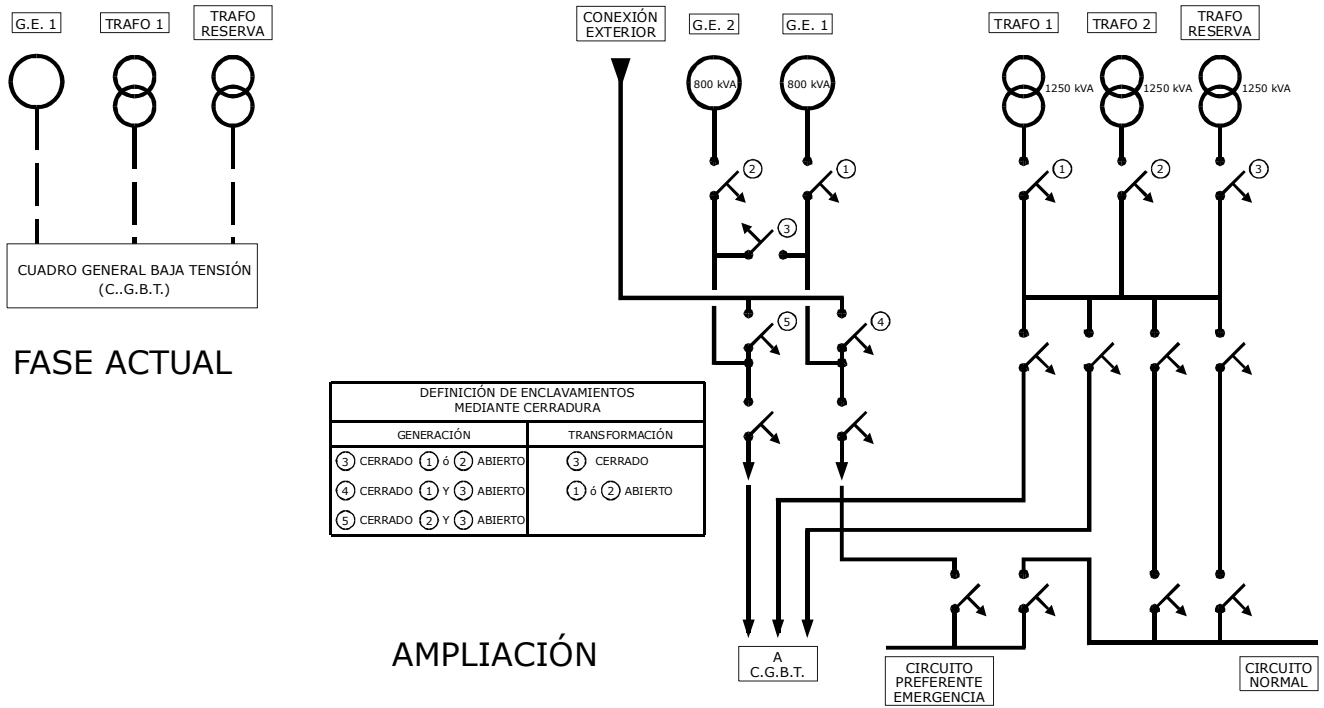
G.E. 1

TRAFO 1

TRAFO RESERVA

CUADRO GENERAL BAJA TENSIÓN (C..G.B.T.)

FASE ACTUAL

CONEXIÓN EXTERIOR

G.E. 2

800 kVA

G.E. 1

800 kVA

TRAFO 1

1250 kVA

TRAFO 2

1250 kVA

TRAFO RESERVA

1250 kVA

2

1

3

5

4

1

2

3

| DEFINICIÓN DE ENCLAVAMIENTOS MEDIANTE CERRADURA | |
|---|---|
| GENERACIÓN | TRANSFORMACIÓN |
| 3 CERRADO 1 ó 2 ABIERTO | 3 CERRADO |
| 4 CERRADO 1 Y 3 ABIERTO | 1 ó 2 ABIERTO |
| 5 CERRADO 2 Y 3 ABIERTO | |

AMPLIACIÓN

A C.G.B.T.

CIRCUITO PREFERENTE EMERGENCIA

CIRCUITO NORMAL